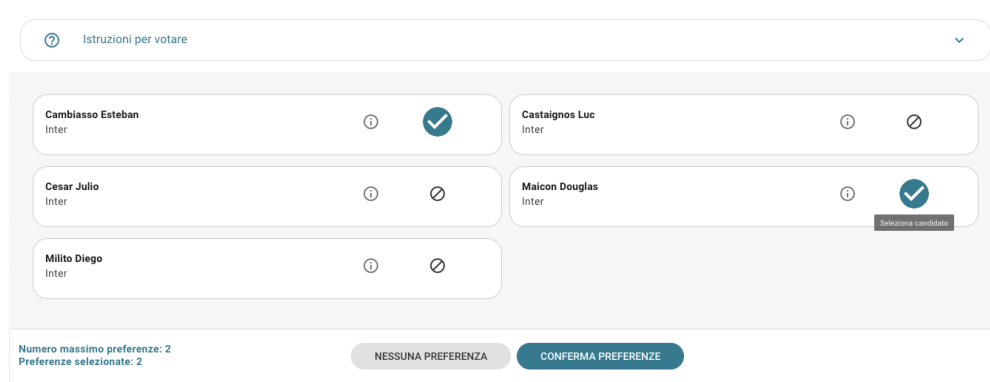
Istruzioni per votare

Cambiasso Esteban
Inter

Castaignos Luc
Inter

Cesar Julio
Inter

Maicon Douglas
Inter

Seleziona candidato

Milito Diego
Inter

Numero massimo preferenze: 2
Preferenze selezionate: 2

NESSUNA PREFERENZA

CONFERMA PREFERENZE